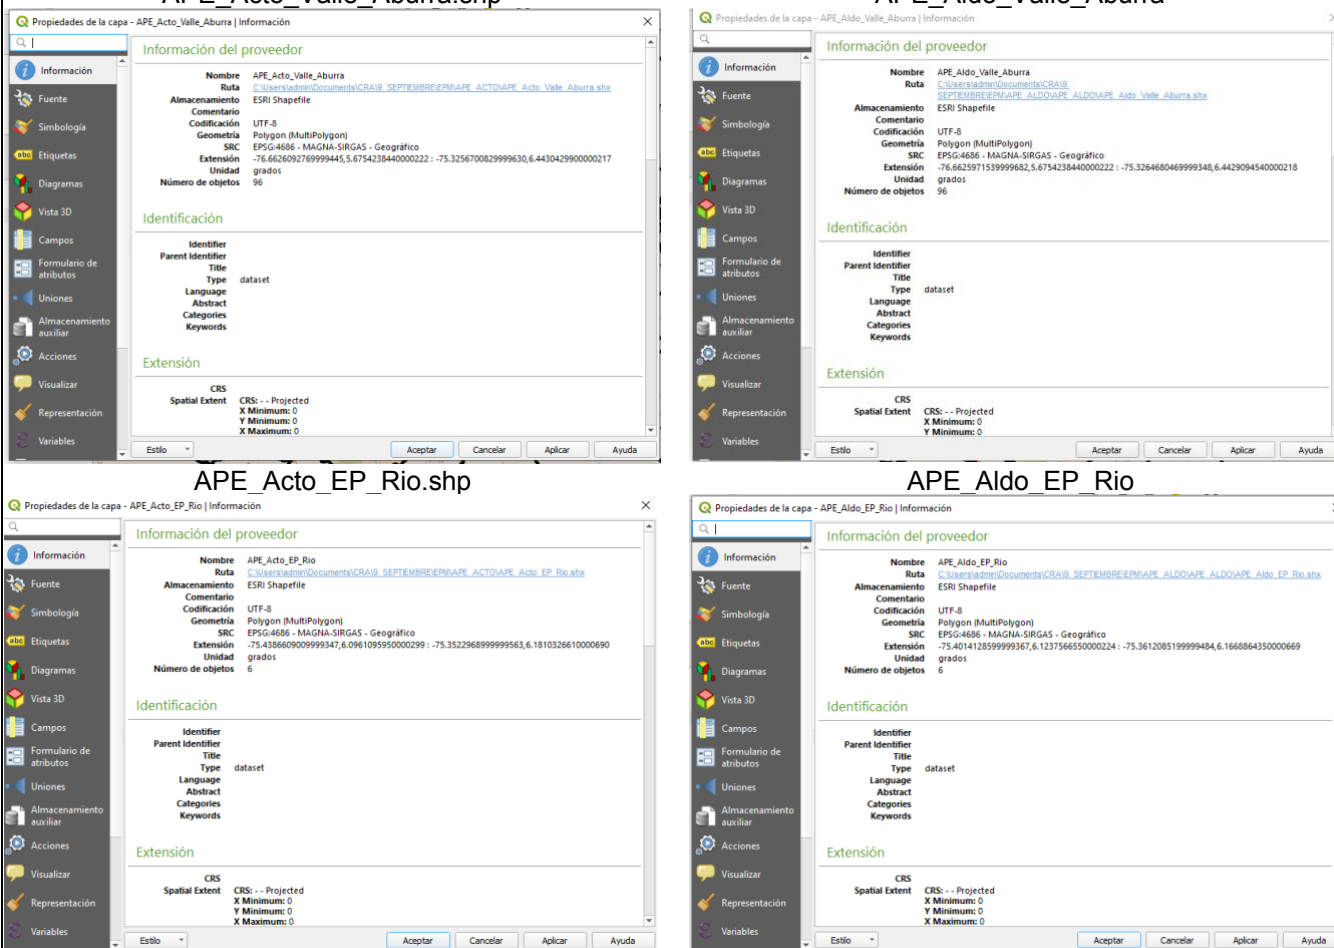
Propiedades de la capa - APE_Acto_Valle_Aburra | Información

Información
Fuente
Simbología
Etiquetas
Diagramas
Vista 3D
Campos
Formulario de atributos
Uniones
Almacenamiento auxiliar
Acciones
Visualizar
Representación
Variables

Información del proveedor

Nombre APE_Acto_Valle_Aburra
Ruta C:\Users\admin\Documents\CRA\9. SEPTIEMBRE\EPM\APE_ACTO\APE_Acto_Valle_Aburra.shx
Almacenamiento ESRI Shapefile
Comentario
Codificación UTF-8
Geometría Polygon (MultiPolygon)
SRC EPSG:4686 - MAGNA-SIRGAS - Geográfico
Extensión -76.6626092769999445,5.6754238440000222 : -75.3256700829999630,6.4430429900000217
Unidad grados
Número de objetos 96

Identificación

Identifier
Parent Identifier
Title
Type dataset
Language
Abstract
Categories
Keywords

Extensión

CRS
Spatial Extent CRS: - - Projected
X Minimum: 0
Y Minimum: 0
X Maximum: 0

Estilo Aceptar Cancelar Aplicar Ayuda

Propiedades de la capa - APE_Aldo_Valle_Aburra | Información

Información
Fuente
Simbología
Etiquetas
Diagramas
Vista 3D
Campos
Formulario de atributos
Uniones
Almacenamiento auxiliar
Acciones
Visualizar
Representación
Variables

Información del proveedor

Nombre APE_Aldo_Valle_Aburra
Ruta C:\Users\admin\Documents\CRA\9. SEPTIEMBRE\EPM\APE_ALDO\APE_ALDO\APE_Aldo_Valle_Aburra.shx
Almacenamiento ESRI Shapefile
Comentario
Codificación UTF-8
Geometría Polygon (MultiPolygon)
SRC EPSG:4686 - MAGNA-SIRGAS - Geográfico
Extensión -76.6625971539999682,5.6754238440000222 : -75.3264680469999348,6.4429094540000218
Unidad grados
Número de objetos 96

Identificación

Identifier
Parent Identifier
Title
Type dataset
Language
Abstract
Categories
Keywords

Extensión

CRS
Spatial Extent CRS: - - Projected
X Minimum: 0
Y Minimum: 0

Estilo Aceptar Cancelar Aplicar Ayuda

APE_Acto_EP_Rio.shp

APE_Aldo_EP_Rio

Propiedades de la capa - APE_Acto_EP_Rio | Información

Información
Fuente
Simbología
Etiquetas
Diagramas
Vista 3D
Campos
Formulario de atributos
Uniones
Almacenamiento auxiliar
Acciones
Visualizar
Representación
Variables

Información del proveedor

Nombre APE_Acto_EP_Rio
Ruta C:\Users\admin\Documents\CRA\9. SEPTIEMBRE\EPM\APE_ACTO\APE_Acto_EP_Rio.shx
Almacenamiento ESRI Shapefile
Comentario
Codificación UTF-8
Geometría Polygon (MultiPolygon)
SRC EPSG:4686 - MAGNA-SIRGAS - Geográfico
Extensión -75.4386609009999347,6.0961095950000299 : -75.3522968999999563,6.1810326610000690
Unidad grados
Número de objetos 6

Identificación

Identifier
Parent Identifier
Title
Type dataset
Language
Abstract
Categories
Keywords

Extensión

CRS
Spatial Extent CRS: - - Projected
X Minimum: 0
Y Minimum: 0
X Maximum: 0

Estilo Aceptar Cancelar Aplicar Ayuda

Propiedades de la capa - APE_Aldo_EP_Rio | Información

Información
Fuente
Simbología
Etiquetas
Diagramas
Vista 3D
Campos
Formulario de atributos
Uniones
Almacenamiento auxiliar
Acciones
Visualizar
Representación
Variables

Información del proveedor

Nombre APE_Aldo_EP_Rio
Ruta C:\Users\admin\Documents\CRA\9. SEPTIEMBRE\EPM\APE_ALDO\APE_ALDO\APE_Aldo_EP_Rio.shx
Almacenamiento ESRI Shapefile
Comentario
Codificación UTF-8
Geometría Polygon (MultiPolygon)
SRC EPSG:4686 - MAGNA-SIRGAS - Geográfico
Extensión -75.4014128599999367,6.1237566550000224 : -75.3612085199999484,6.1668864350000669
Unidad grados
Número de objetos 6

Identificación

Identifier
Parent Identifier
Title
Type dataset
Language
Abstract
Categories
Keywords

Extensión

CRS
Spatial Extent CRS: - - Projected
X Minimum: 0
Y Minimum: 0
X Maximum: 0

Estilo Aceptar Cancelar Aplicar Ayuda